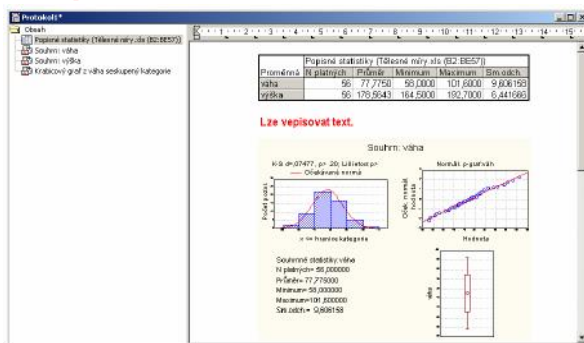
Protokol1*

Obsah
Popisné statistiky (Tělesné míry.xls (B2:BE57))
Souhrn: váha
Souhrn: výška
Krabicový graf z váha seskupený kategorie

1 2 3 4 5 6 7 8 9 10 11 12 13 14 15

| | Popisné statistiky (Tělesné míry.xls (B2:BE57)) | | | | | |
|---|---|---|---|---|---|---|
| Proměnná | N platných | Průměr | Minimum | Maximum | Sm.odch. |
| váha | 56 | 77,7750 | 58,0000 | 101,6000 | 9,606158 |
| výška | 56 | 178,5643 | 164,5000 | 192,7000 | 6,441666 |

Lze vepisovat text.

Souhrn: váha

K-S d=,07477, p> .20; Lilliefors p>
Očekávané normál

Počet pozor.

x <= hranice kategorie

Normální p-graf:váh

Očekávaná normál. hodnota

Hodnota

Souhrnné statistiky:váha
N platných= 56,000000
Průměr= 77,775000
Minimum= 58,000000
Maximum=101,600000
Sm.odch.= 9,606158

váha